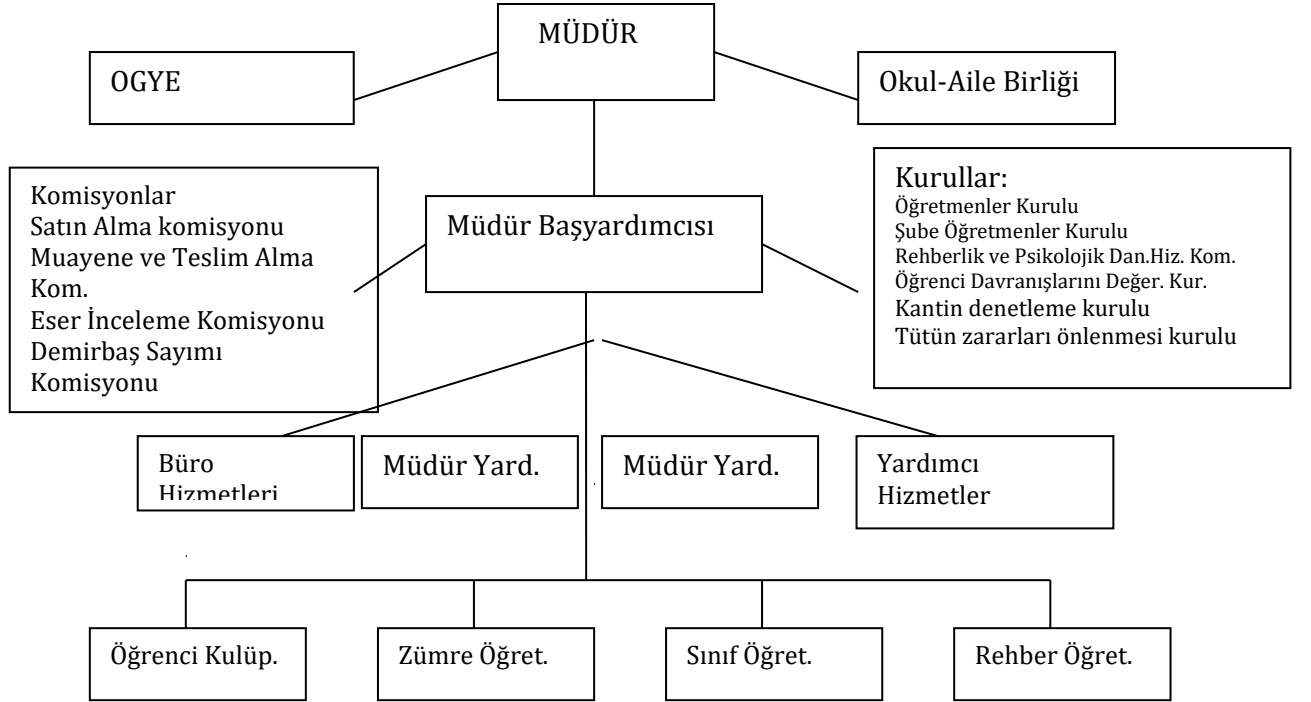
MÜDÜR

OGYE

Okul-Aile Birliği

Komisyonlar
Satın Alma komisyonu
Muayene ve Teslim Alma Kom.
Eser İnceleme Komisyonu
Demirbaş Sayımı Komisyonu

Müdür Başyardımcısı

Kurullar:
Öğretmenler Kurulu
Şube Öğretmenler Kurulu
Rehberlik ve Psikolojik Dan.Hiz. Kom.
Öğrenci Davranışlarını Değer. Kur.
Kantin denetleme kurulu
Tütün zararları önlenmesi kurulu

Büro Hizmetleri

Müdür Yard.

Müdür Yard.

Yardımcı Hizmetler

Öğrenci Kulüp.

Zümre Öğret.

Sınıf Öğret.

Rehber Öğret.